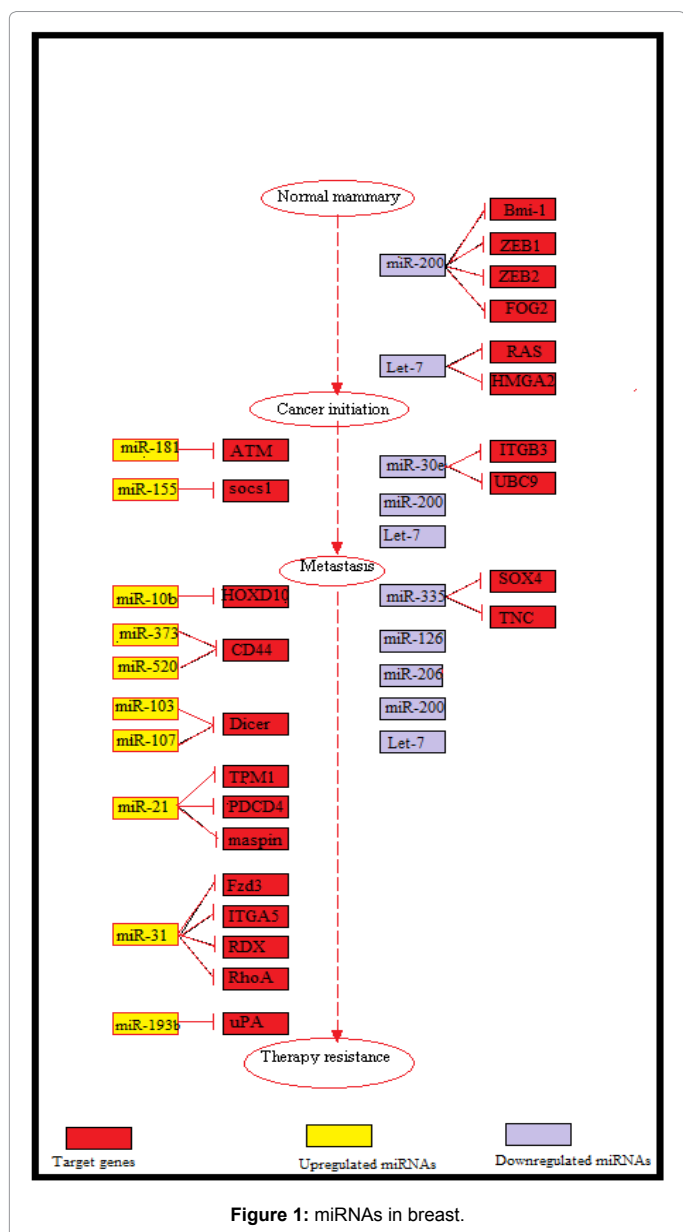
Normal mammary

miR-200
Bmi-1
ZEB1
ZEB2
FOG2

Let-7
RAS
HMGA2

Cancer initiation

miR-181
ATM
miR-155
socs1

miR-30e
ITGB3
UBC9
miR-200
Let-7

Metastasis

miR-10b
HOXD10
miR-373
miR-520
CD44
miR-103
miR-107
Dicer
miR-21
TPM1
PDCD4
maspin
miR-31
Fzd3
ITGA5
RDX
RhoA
miR-193b
uPA

miR-335
SOX4
TNC
miR-126
miR-206
miR-200
Let-7

Therapy resistance

Target genes
Upregulated miRNAs
Downregulated miRNAs

**Figure 1:** miRNAs in breast.